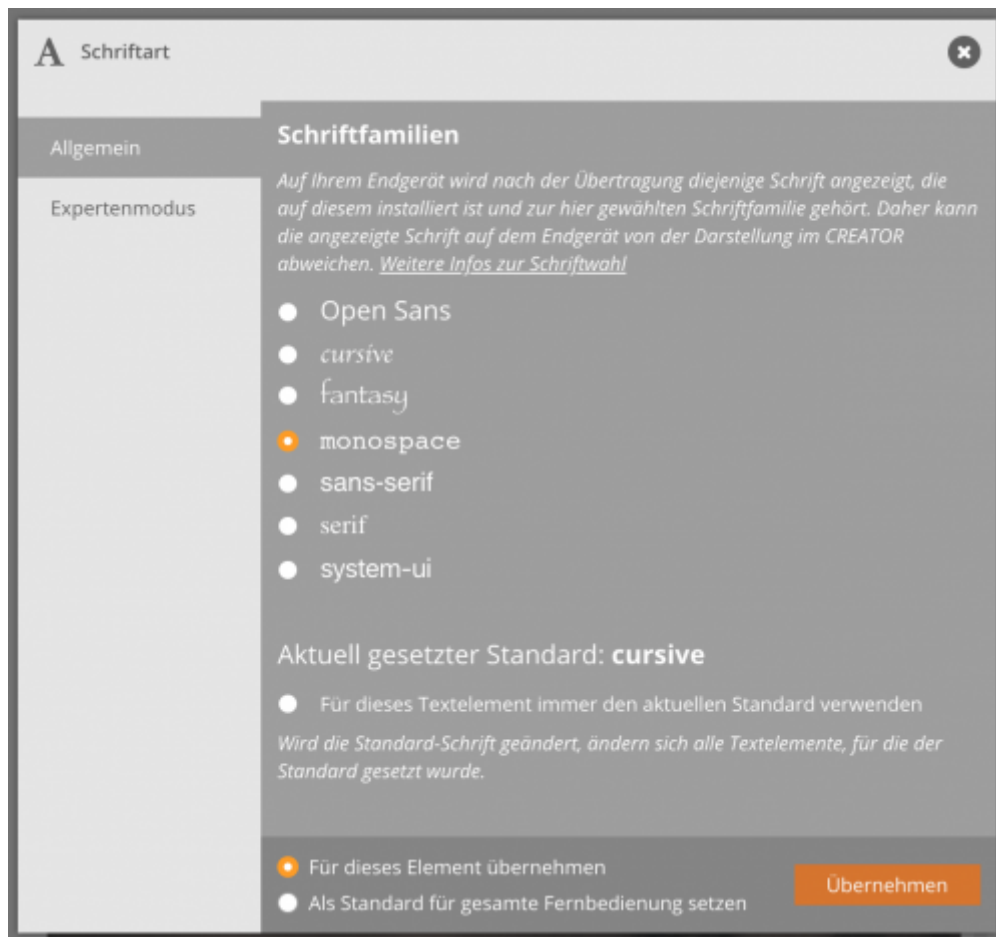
A Schriftart

Allgemein

Expertenmodus

Schriftfamilien

Auf Ihrem Endgerät wird nach der Übertragung diejenige Schrift angezeigt, die auf diesem installiert ist und zur hier gewählten Schriftfamilie gehört. Daher kann die angezeigte Schrift auf dem Endgerät von der Darstellung im CREATOR abweichen. Weitere Infos zur Schriftwahl

Open Sans

cursive

fantasy

monospace

sans-serif

serif

system-ui

Aktuell gesetzter Standard: cursive

Für dieses Textelement immer den aktuellen Standard verwenden

Wird die Standard-Schrift geändert, ändern sich alle Textelemente, für die der Standard gesetzt wurde.

Für dieses Element übernehmen

Als Standard für gesamte Fernbedienung setzen

Übernehmen